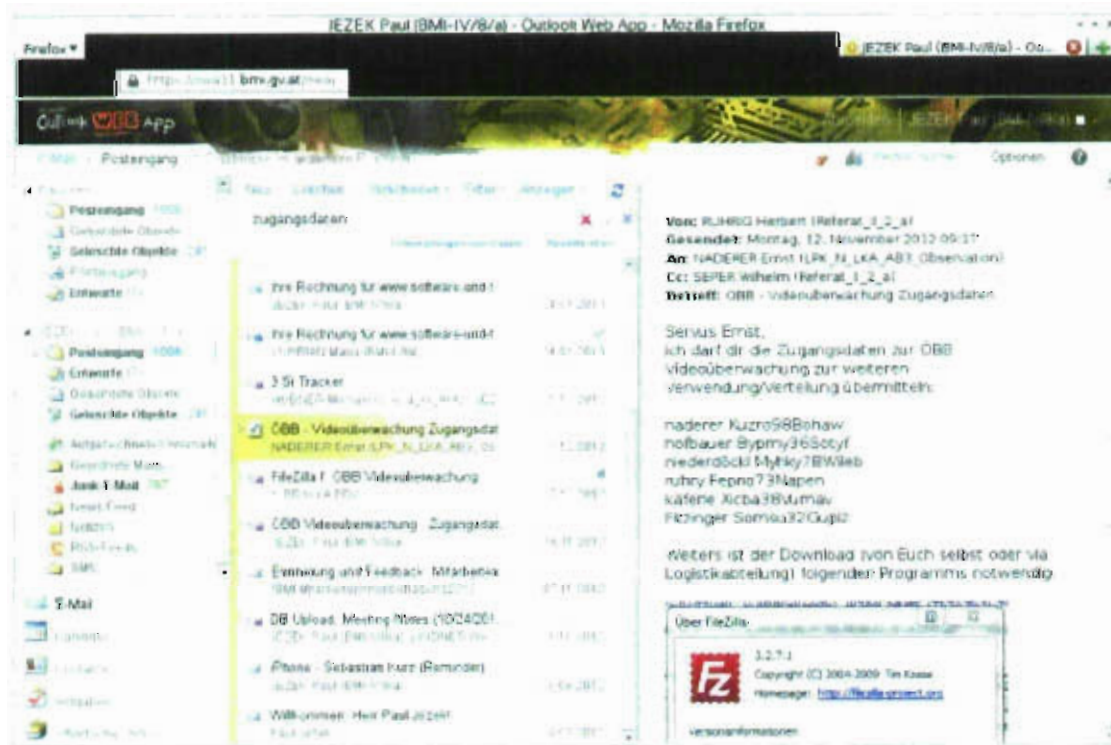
JEZEK Paul (BMI-IV/8/a) - Outlook Web App - Mozilla Firefox

Firefox

JEZEK Paul (BMI-IV/8/a) - Ou...

https://owa11.bmi.gv.at/owa/

Outlook Web App

Posteingang

Optionen

Posteingang

Gelöschte Objekte

Entwürfe

Posteingang

Entwürfe

Gelöschte Objekte

Junk-E-Mail

E-Mail

zugangsdaten

Ihre Rechnung für www.software-und-i

Ihre Rechnung für www.software-und-i

3 Si Tracker

ÖBB - Videoüberwachung Zugangsdat

NADERER Ernst (LPK_N_LKA_ABT...

FileZilla f. ÖBB Videoüberwachung

ÖBB Videoüberwachung - Zugangsdat

Einweisung und Feedback Mitarbeiter

DB Upload, Meeting Notes (10/24/201

iPhone - Sebastian Kurz (Reminder)

Willkommen Herr Paul Jezek!

Von: RUHRIG Herbert (Referat_I_2_a)
Gesendet: Montag, 12. November 2012 09:37
An: NADERER Ernst (LPK_N_LKA_ABT Observation)
Cc: SEPER Wilhelm (Referat_I_2_a)
Betreff: ÖBB - Videoüberwachung Zugangsdaten

Servus Ernst,
ich darf dir die Zugangsdaten zur ÖBB Videoüberwachung zur weiteren Verwendung/Verteilung übermitteln:

naderer Kuzro98Bohaw
hofbauer Bypmy36Sotyf
niederdöckl Myhky78Wileb
ruhry Fepno73Napen
käferle Xicba38Vumav
Fitzinger Somsu32Gupiz

Weiters ist der Download (von Euch selbst oder via Logistikabteilung) folgender Programms notwendig:

Über FileZilla

3.2.7.1
Copyright (C) 2004-2009 Tim Kosse
Homepage: http://filezilla-project.org

Versionsinformationen